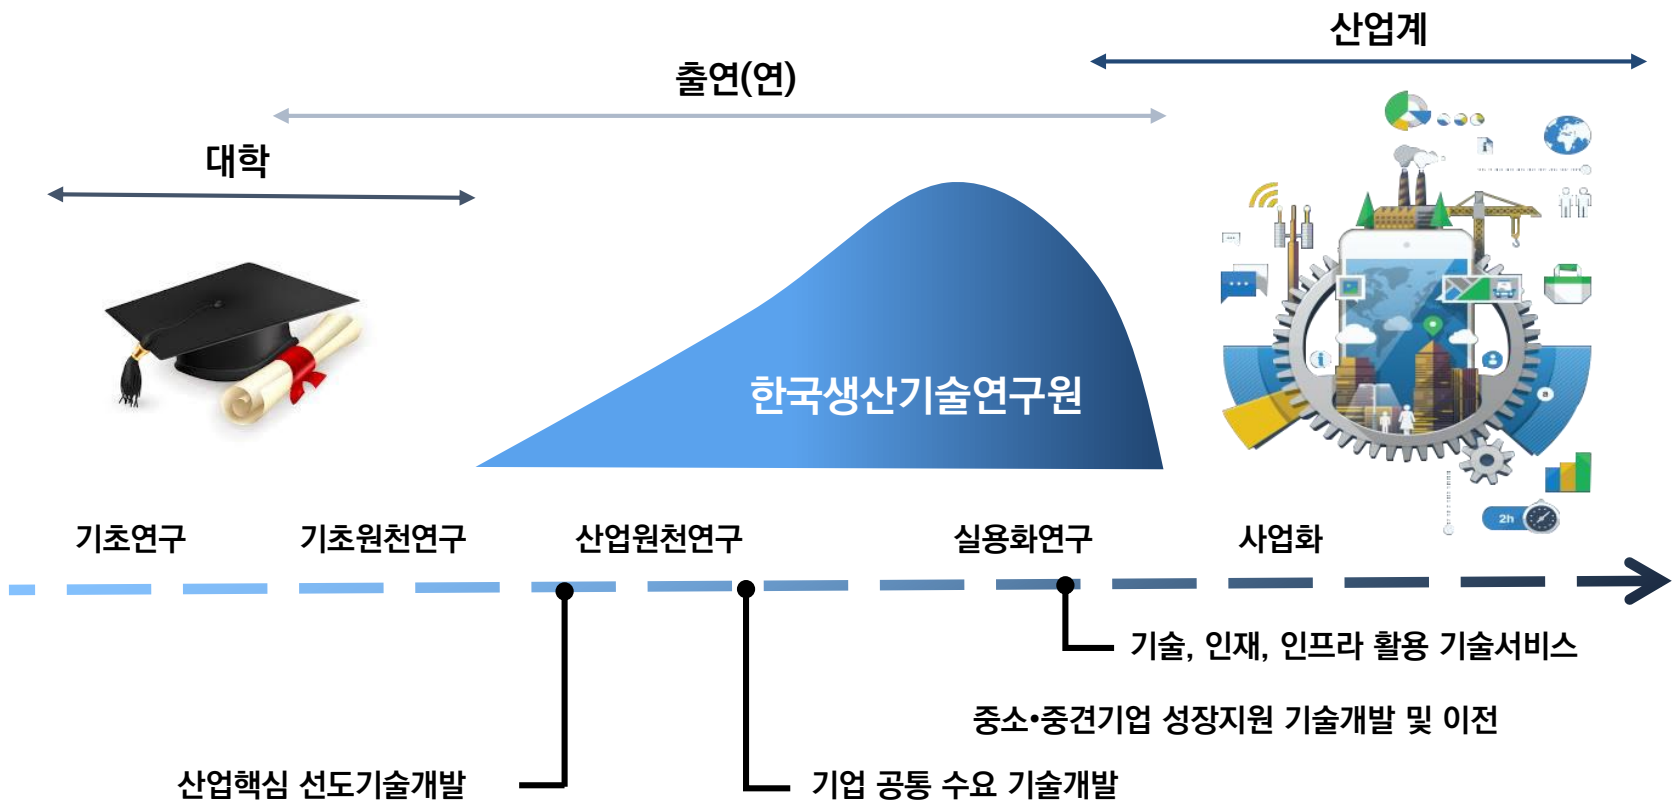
산업계

출연(연)

대학

한국생산기술연구원

기초연구 기초원천연구 산업원천연구 실용화연구 사업화

기술, 인재, 인프라 활용 기술서비스

중소•중견기업 성장지원 기술개발 및 이전

산업핵심 선도기술개발

기업 공통 수요 기술개발

2h